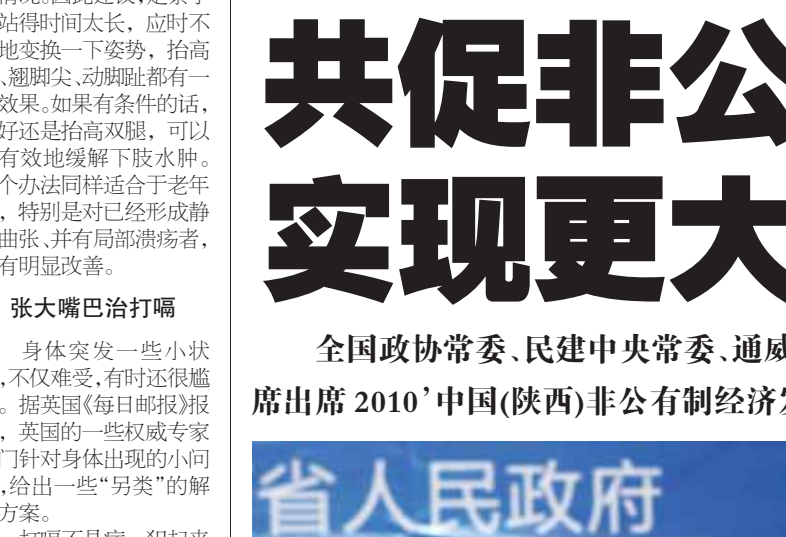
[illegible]情况。因此建议,如果要站得时间太长,应时不地变换一下姿势,抬高、翘脚尖、动脚趾都有一效果。如果有条件的话,好还是抬高双腿,可以有效地缓解下肢水肿。个办法同样适合于老年,特别是对已经形成静曲张、并有局部溃疡者,有明显改善。

张大嘴巴治打嗝

身体突发一些小状,不仅难受,有时还很尴。据英国《每日邮报》报,英国的一些权威专家门针对身体出现的小问,给出一些"另类"的解方案。

打嗝不是病,ía起来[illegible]

共促非公
实现更大

全国政协常委、民建中央常委、通威
席出席 2010'中国(陕西)非公有制经济发

省人民政府